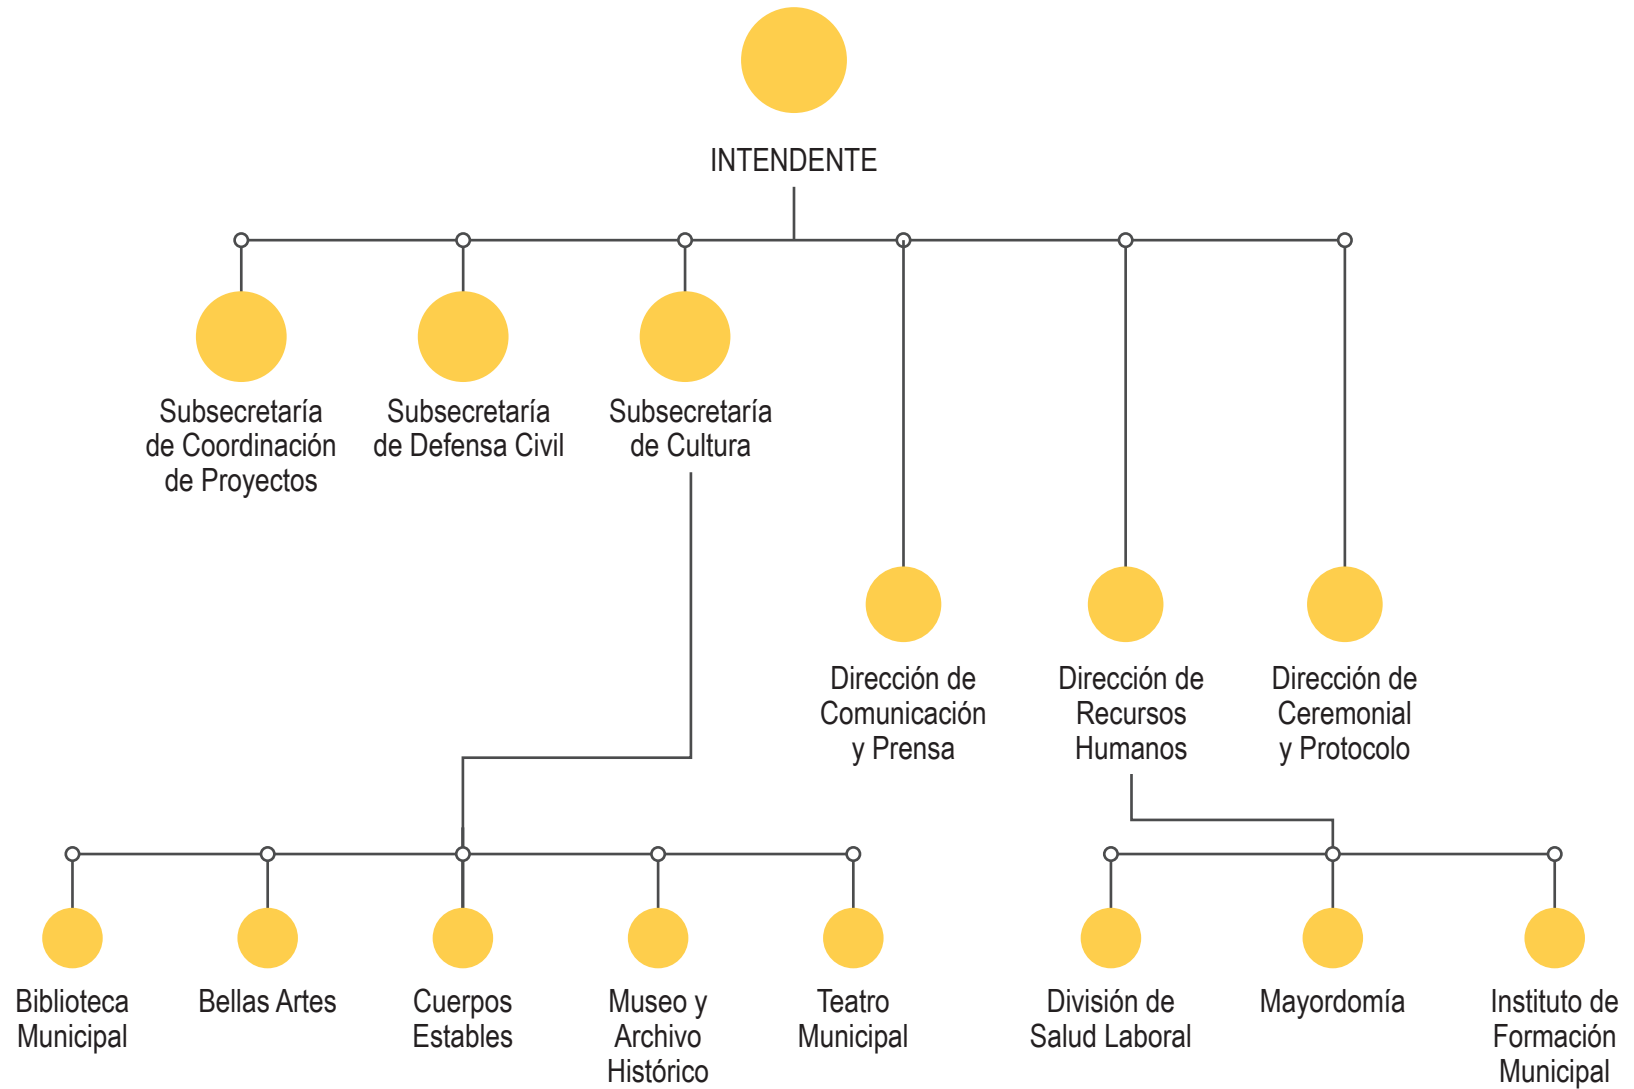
INTENDENTE

Subsecretaría de Coordinación de Proyectos

Subsecretaría de Defensa Civil

Subsecretaría de Cultura

Dirección de Comunicación y Prensa

Dirección de Recursos Humanos

Dirección de Ceremonial y Protocolo

Biblioteca Municipal

Bellas Artes

Cuerpos Estables

Museo y Archivo Histórico

Teatro Municipal

División de Salud Laboral

Mayordomía

Instituto de Formación Municipal